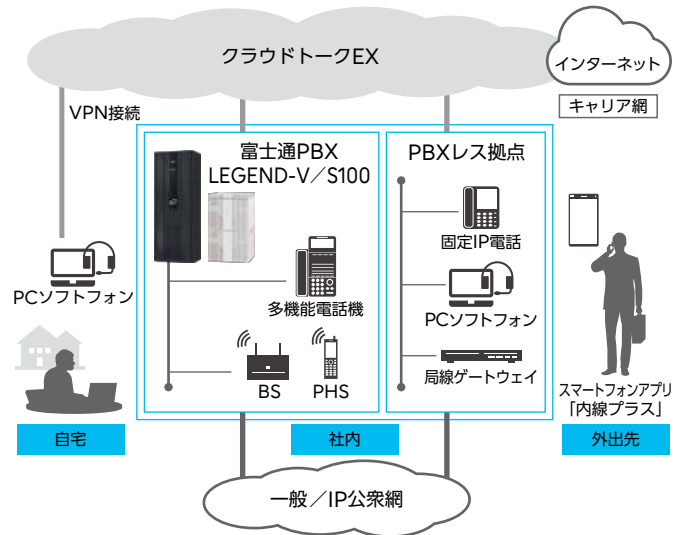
クラウドトークEX

インターネット

キャリア網

VPN接続

富士通PBX LEGEND-V／S100

PBXレス拠点

固定IP電話

PCソフトフォン

多機能電話機

PCソフトフォン

BS

PHS

局線ゲートウェイ

スマートフォンアプリ「内線プラス」

自宅

社内

外出先

一般／IP公衆網